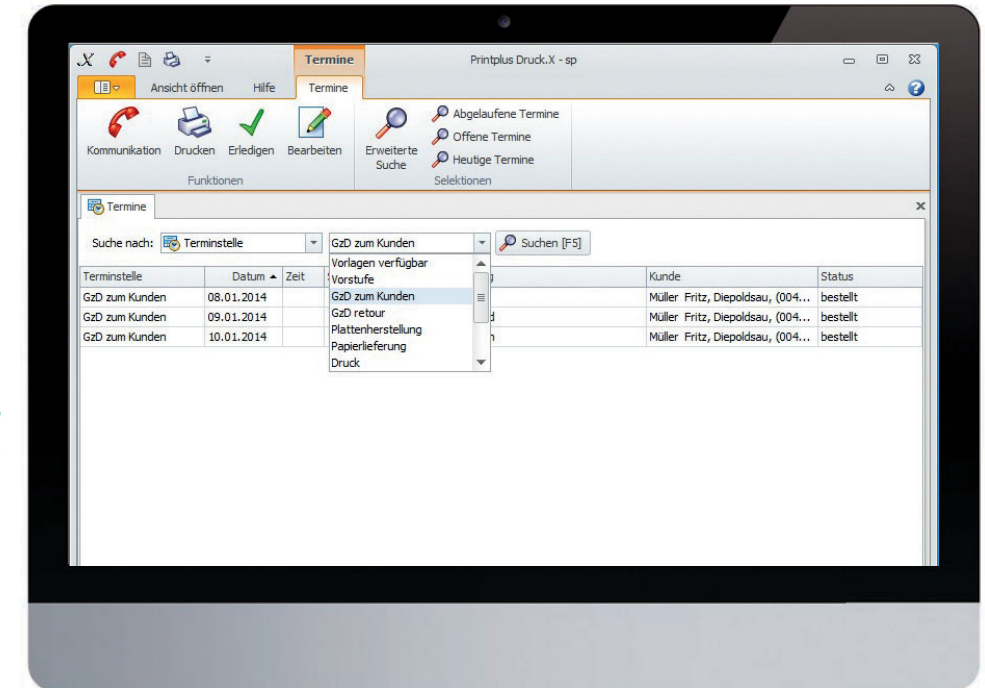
Termine

Printplus Druck.X - sp

Ansicht öffnen Hilfe Termine

Kommunikation Drucken Erledigen Bearbeiten

Funktionen

Erweiterte Suche

Abgelaufene Termine

Offene Termine

Heutige Termine

Selektionen

Termine

Suche nach: Terminstelle

GzD zum Kunden

Suchen [F5]

Vorlagen verfügbar
Vorstufe
GzD zum Kunden
GzD retour
Plattenherstellung
Papierlieferung
Druck

| Terminstelle | Datum ▲ | Zeit | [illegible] | Kunde | Status |
|---|---|---|---|---|---|
| GzD zum Kunden | 08.01.2014 | | | Müller Fritz, Diepoldsau, (004... | bestellt |
| GzD zum Kunden | 09.01.2014 | | d | Müller Fritz, Diepoldsau, (004... | bestellt |
| GzD zum Kunden | 10.01.2014 | | n | Müller Fritz, Diepoldsau, (004... | bestellt |